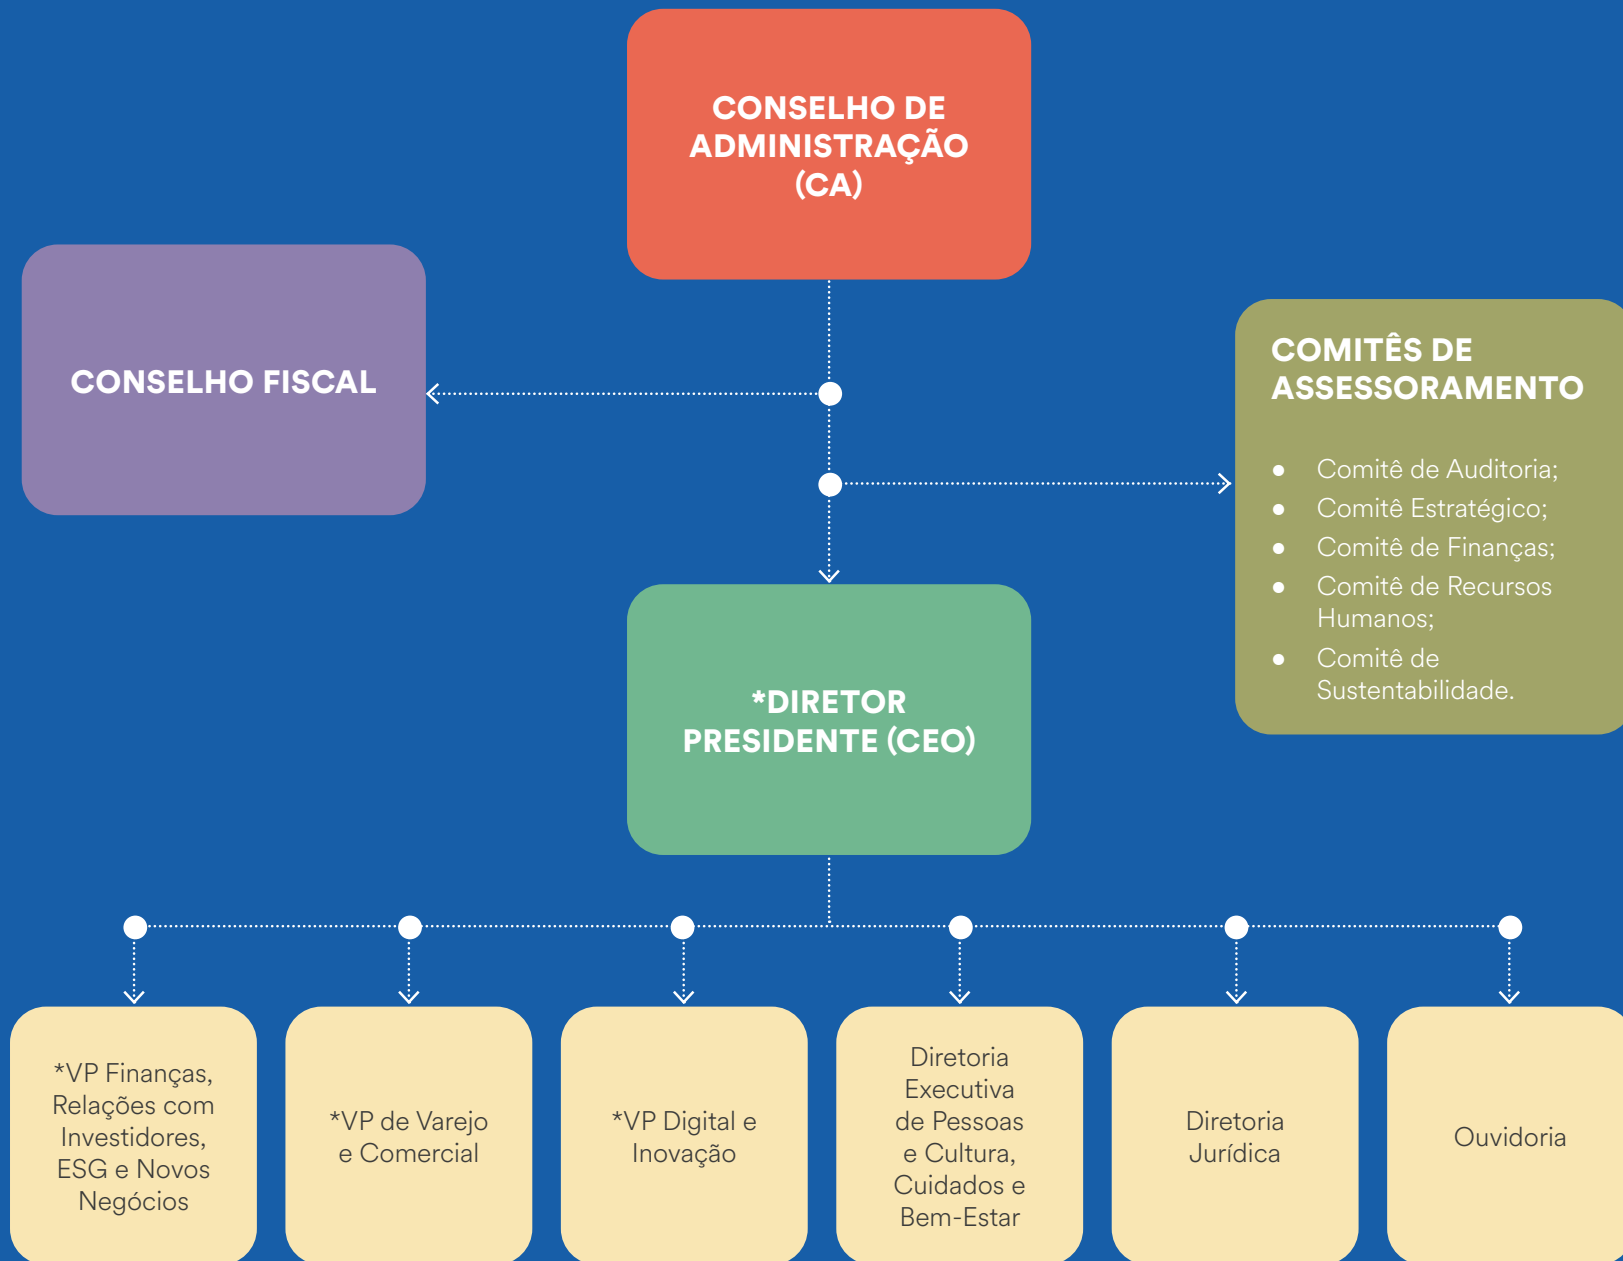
CONSELHO DE ADMINISTRAÇÃO (CA)

CONSELHO FISCAL

COMITÊS DE ASSESSORAMENTO

- Comitê de Auditoria;
- Comitê Estratégico;
- Comitê de Finanças;
- Comitê de Recursos Humanos;
- Comitê de Sustentabilidade.

*DIRETOR PRESIDENTE (CEO)

*VP Finanças, Relações com Investidores, ESG e Novos Negócios

*VP de Varejo e Comercial

*VP Digital e Inovação

Diretoria Executiva de Pessoas e Cultura, Cuidados e Bem-Estar

Diretoria Jurídica

Ouvidoria